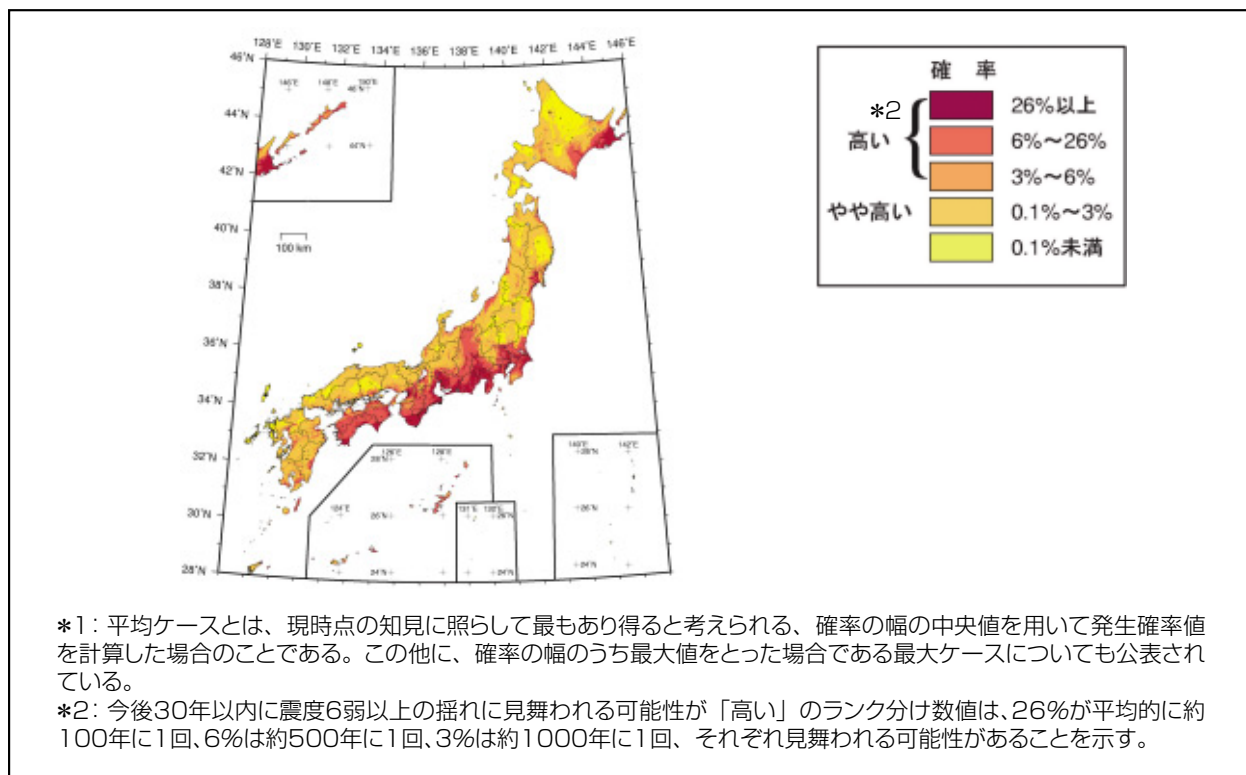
128°E 130°E 132°E 134°E 136°E 138°E 140°E 142°E 144°E 146°E

46°N
44°N
42°N
40°N
38°N
36°N
34°N
32°N
30°N
28°N

100 km

確　率

*2

高い

やや高い

26%以上

6%～26%

3%～6%

0.1%～3%

0.1%未満

*1：平均ケースとは、現時点の知見に照らして最もあり得ると考えられる、確率の幅の中央値を用いて発生確率値を計算した場合のことである。この他に、確率の幅のうち最大値をとった場合である最大ケースについても公表されている。

*2：今後30年以内に震度6弱以上の揺れに見舞われる可能性が「高い」のランク分け数値は、26%が平均的に約100年に1回、6%は約500年に1回、3%は約1000年に1回、それぞれ見舞われる可能性があることを示す。